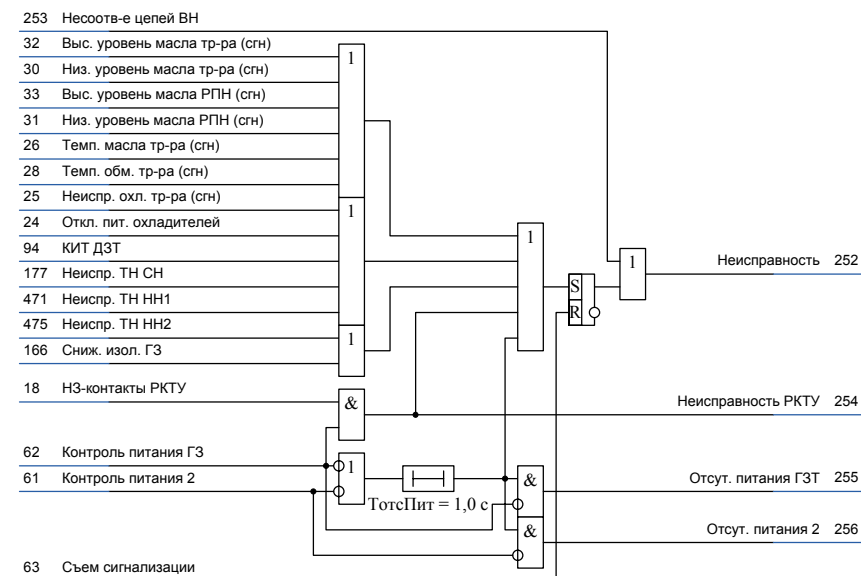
253 Несоотв-е цепей ВН
32 Выс. уровень масла тр-ра (сгн)
30 Низ. уровень масла тр-ра (сгн)
33 Выс. уровень масла РПН (сгн)
31 Низ. уровень масла РПН (сгн)
26 Темп. масла тр-ра (сгн)
28 Темп. обм. тр-ра (сгн)
25 Неиспр. охл. тр-ра (сгн)
24 Откл. пит. охладителей
94 КИТ ДЗТ
177 Неиспр. ТН СН
471 Неиспр. ТН НН1
475 Неиспр. ТН НН2
166 Сниж. изол. ГЗ
18 НЗ-контакты РКТУ
62 Контроль питания ГЗ
61 Контроль питания 2
63 Съем сигнализации

1
1
1
1
S
R
1
&
1
&
&

ТотсПит = 1,0 с

Неисправность 252
Неисправность РКТУ 254
Отсут. питания ГЗТ 255
Отсут. питания 2 256